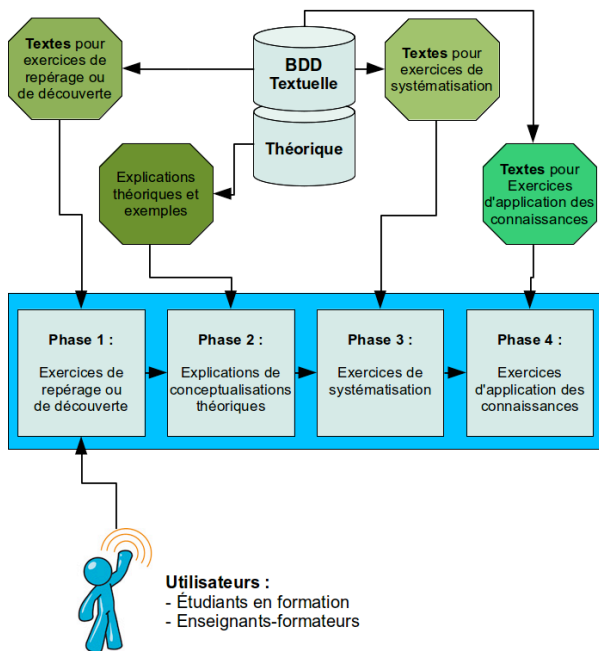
Textes pour exercices de repérage ou de découverte

BDD Textuelle

Théorique

Textes pour exercices de systématisation

Explications théoriques et exemples

Textes pour Exercices d'application des connaissances

Phase 1 :
Exercices de repérage ou de découverte

Phase 2 :
Explications de conceptualisations théoriques

Phase 3 :
Exercices de systématisation

Phase 4 :
Exercices d'application des connaissances

Utilisateurs :
- Étudiants en formation
- Enseignants-formateurs